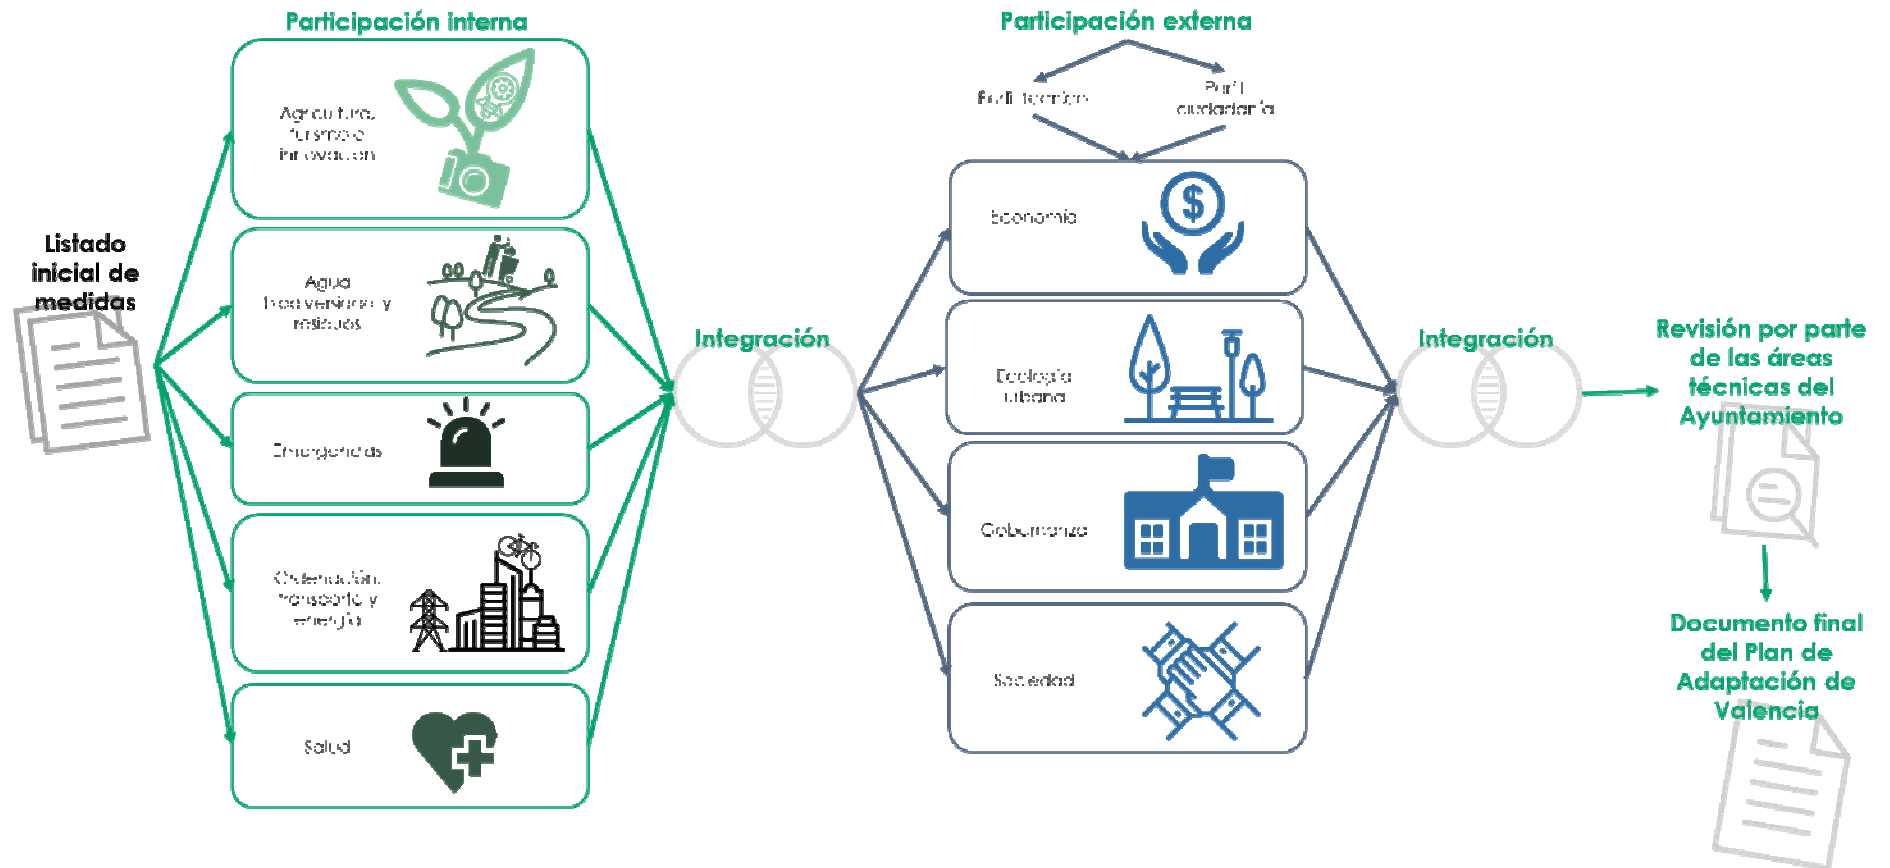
Participación interna

Listado inicial de medidas

Agricultura, turismo e innovación

Agua, biodiversidad y residuos

Emergencias

Ordenación, transporte y energía

Salud

Integración

Participación externa

Perfil técnico

Perfil ciudadanía

Economía

Ecología urbana

Gobernanza

Sociedad

Integración

Revisión por parte de las áreas técnicas del Ayuntamiento

Documento final del Plan de Adaptación de Valencia